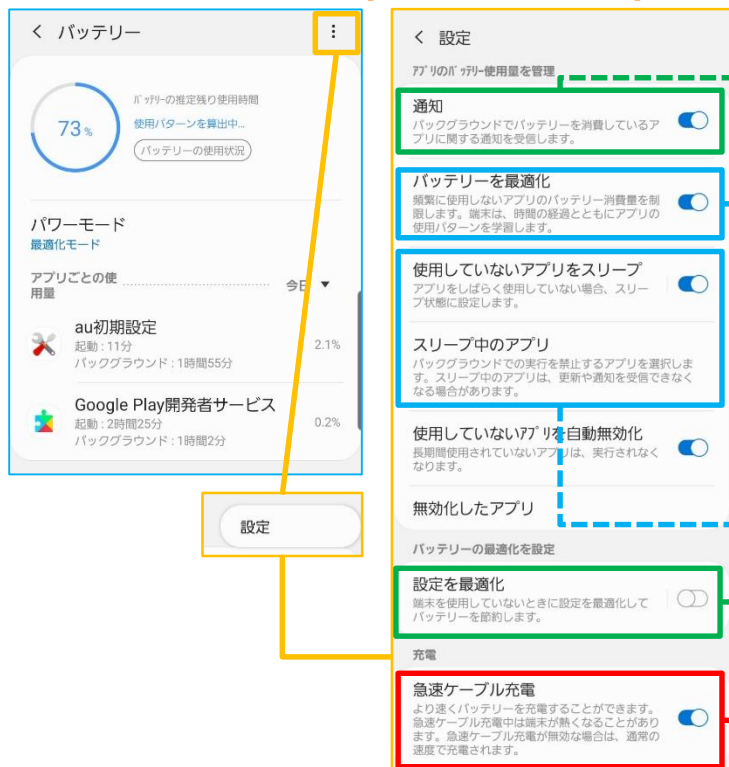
< バッテリー

73%

バッテリーの推定残り使用時間
使用パターンを算出中...
バッテリーの使用状況

パワーモード
最適化モード

アプリごとの使用量
今日 ▼

au初期設定
起動：11分
バックグラウンド：1時間55分
2.1%

Google Play開発者サービス
起動：2時間25分
バックグラウンド：1時間2分
0.2%

設定

< 設定

アプリのバッテリー使用量を管理

通知
バックグラウンドでバッテリーを消費しているアプリに関する通知を受信します。

バッテリーを最適化
頻繁に使用しないアプリのバッテリー消費量を制限します。端末は、時間の経過とともにアプリの使用パターンを学習します。

使用していないアプリをスリープ
アプリをしばらく使用していない場合、スリープ状態に設定します。

スリープ中のアプリ
バックグラウンドでの実行を禁止するアプリを選択します。スリープ中のアプリは、更新や通知を受信できなくなる場合があります。

使用していないアプリを自動無効化
長期間使用されていないアプリは、実行されなくなります。

無効化したアプリ

バッテリーの最適化を設定

設定を最適化
端末を使用していないときに設定を最適化してバッテリーを節約します。

充電

急速ケーブル充電
より速くバッテリーを充電することができます。急速ケーブル充電中は端末が熱くなることがあります。急速ケーブル充電が無効な場合は、通常の速度で充電されます。